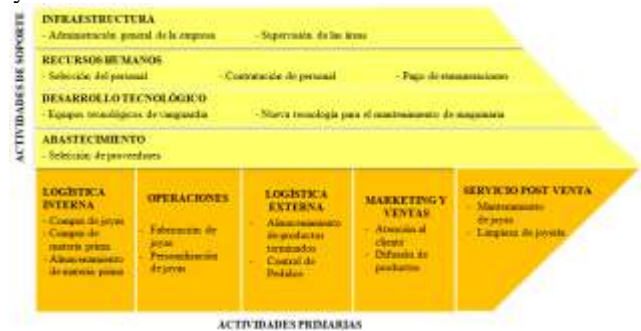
ACTIVIDADES DE SOPORTE

INFRAESTRUCTURA
- Administración general de la empresa
- Supervisión de las áreas

RECURSOS HUMANOS
- Selección del personal
- Contratación de personal
- Pago de remuneraciones

DESARROLLO TECNOLÓGICO
- Equipos tecnológicos de vanguardia
- Nueva tecnología para el mantenimiento de maquinaria

ABASTECIMIENTO
- Selección de proveedores

LOGÍSTICA INTERNA
- Compra de joyas
- Compra de materia prima
- Almacenamiento de materia prima

OPERACIONES
- Fabricación de joyas
- Personalización de joyas

LOGÍSTICA EXTERNA
- Almacenamiento de productos terminados
- Control de Pedidos

MARKETING Y VENTAS
- Atención al cliente
- Difusión de productos

SERVICIO POST VENTA
- Mantenimiento de joyas
- Limpieza de joyas

ACTIVIDADES PRIMARIAS